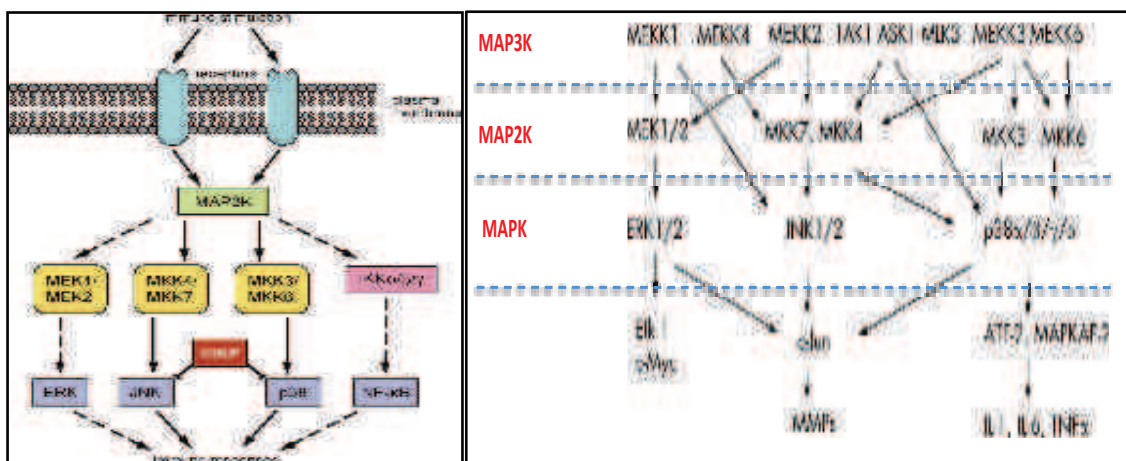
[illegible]

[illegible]

plasma membrane

MAP3K

MEK1/ MEK2

MKK4/ MKK7

MKK3/ MKK6

IKKα/β/γ

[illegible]

ERK

JNK

p38

NFκB

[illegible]

MAP3K

MEKK1 MEKK4 MEKK2 TAK1 ASK1 MLK3 MEKK3 MEKK6

MAP2K

MEK1/2

MKK7, MKK4

MKK3 MKK6

MAPK

ERK1/2

JNK1/2

p38α/β/γ/δ

Elk 1 c-Myc

cJun

ATF-2 MAPKAP-2

MMPs

IL1, IL6, TNFα